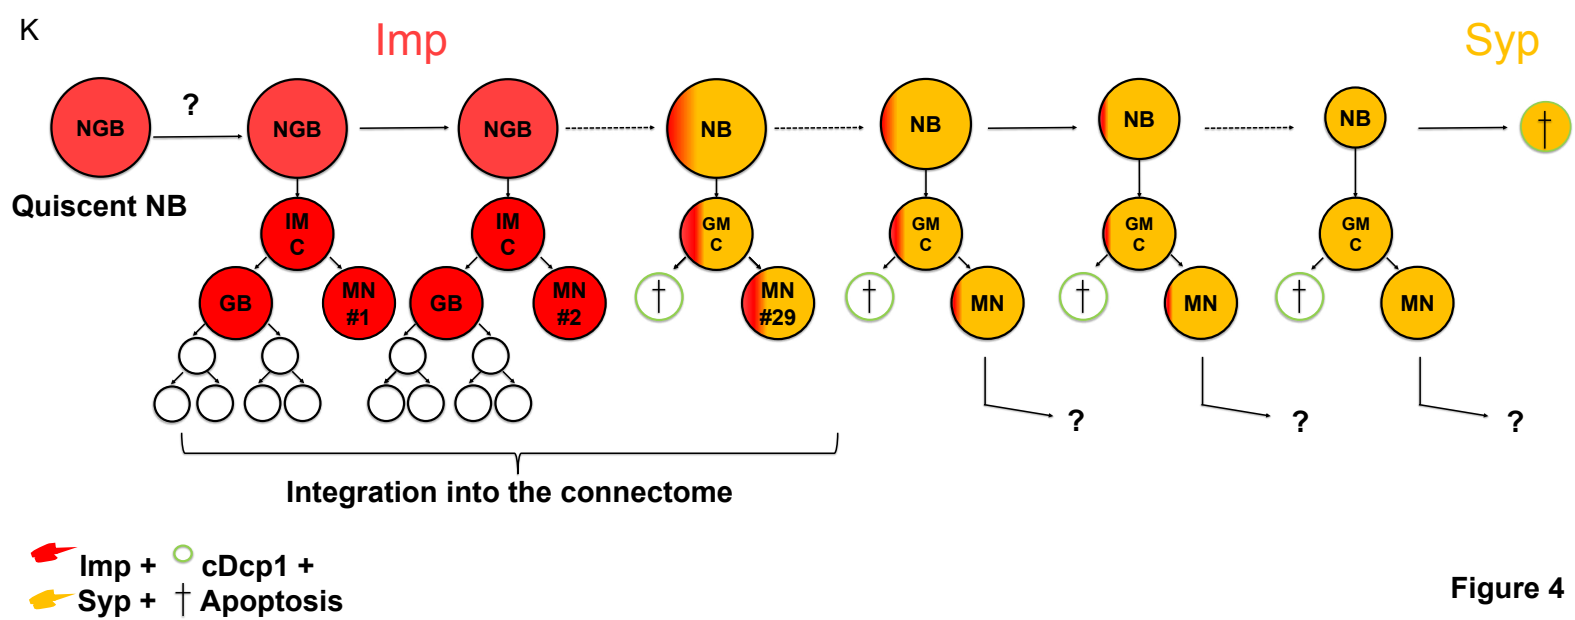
K

Imp

Syp

NGB ? NGB NGB NB NB NB NB †

Quiscent NB

IM C

IM C

GM C

GM C

GM C

GM C

GB

MN #1

GB

MN #2

†

MN #29

†

MN

†

MN

†

MN

? ? ?

Integration into the connectome

Imp + cDcp1 +
Syp + † Apoptosis

Figure 4